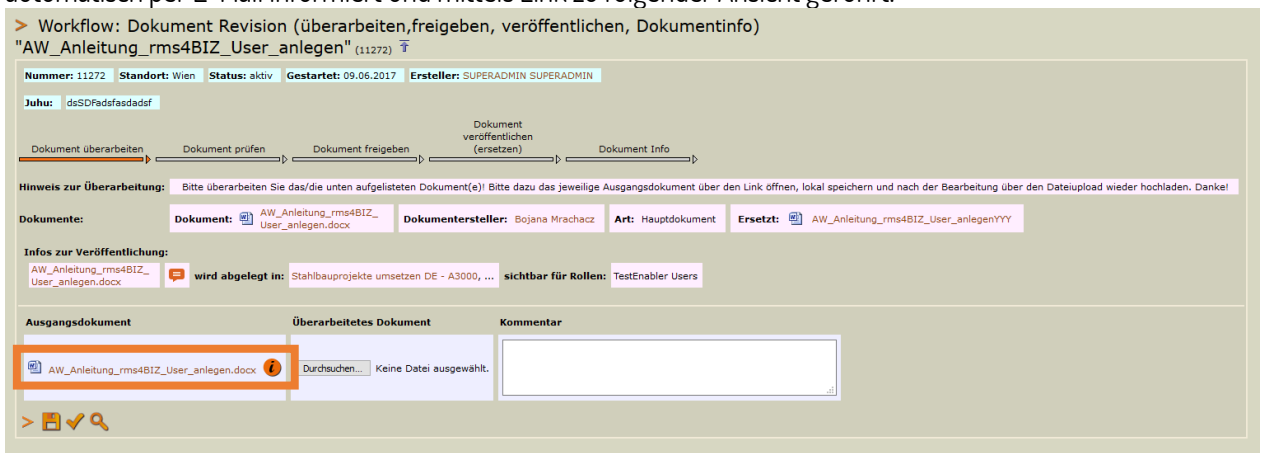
automatisch per E-Mail informiert und mittels Link zu folgender Ansicht geführt.

> Workflow: Dokument Revision (überarbeiten,freigeben, veröffentlichen, Dokumentinfo)
"AW_Anleitung_rms4BIZ_User_anlegen" (11272)

Nummer: 11272 Standort: Wien Status: aktiv Gestartet: 09.06.2017 Ersteller: SUPERADMIN SUPERADMIN

Juhu: dsSDFadsfasdadsf

Dokument überarbeiten | Dokument prüfen | Dokument freigeben | Dokument veröffentlichen (ersetzen) | Dokument Info

Hinweis zur Überarbeitung: Bitte überarbeiten Sie das/die unten aufgelisteten Dokument(e)! Bitte dazu das jeweilige Ausgangsdokument über den Link öffnen, lokal speichern und nach der Bearbeitung über den Dateiupload wieder hochladen. Danke!

Dokumente: Dokument: AW_Anleitung_rms4BIZ_User_anlegen.docx Dokumentersteller: Bojana Mrachacz Art: Hauptdokument Ersetzt: AW_Anleitung_rms4BIZ_User_anlegenYYY

Infos zur Veröffentlichung:
AW_Anleitung_rms4BIZ_User_anlegen.docx wird abgelegt in: Stahlbauprojekte umsetzen DE - A3000, ... sichtbar für Rollen: TestEnabler Users

| Ausgangsdokument | Überarbeitetes Dokument | Kommentar |
|---|---|---|
| AW_Anleitung_rms4BIZ_User_anlegen.docx | Durchsuchen... Keine Datei ausgewählt. | |